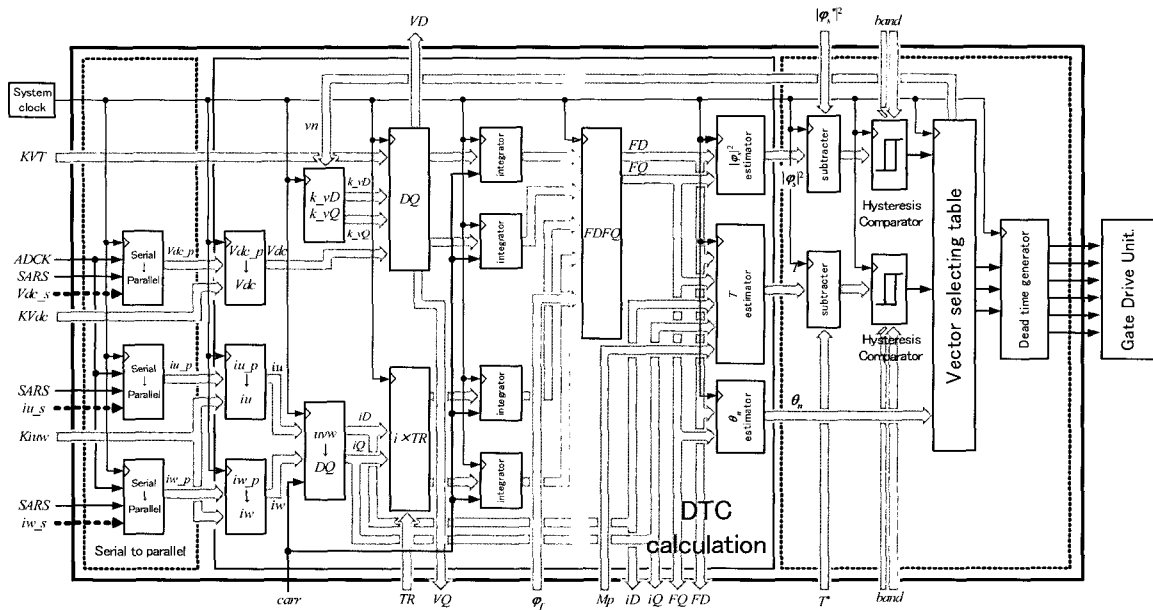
VD

$|\varphi_s^*|^2$

band

System clock

vn

KVT

FD

FQ

integrator

$|\varphi_s|^2$ estimator

$|\varphi_s|^2$

subtracter

Hysteresis Comparator

Vector selecting table

k_vD

k_vQ

DQ

integrator

FDFQ

ADCK

SARS

Vdc_s

Serial ↓ Parallel

Vdc_p

Vdc_p ↓ Vdc

Vdc

$T$ estimator

$T$

subtracter

Dead time generator

Gate Drive Unit.

KVdc

Hysteresis Comparator

SARS

iu_s

Serial ↓ Parallel

iu_p

iu_p ↓ iu

iu

integrator

$\theta_n$ estimator

$\theta_n$

Kuw

iuiw ↓ DQ

iD

iQ

$i \times TR$

SARS

iw_s

Serial ↓ Parallel

iw_p

iw_p ↓ iw

iw

integrator

Serial to parallel

DTC calculation

carr

TR

VQ

$\varphi_f$

Mp

iD

iQ

FQ

FD

$T^*$

band